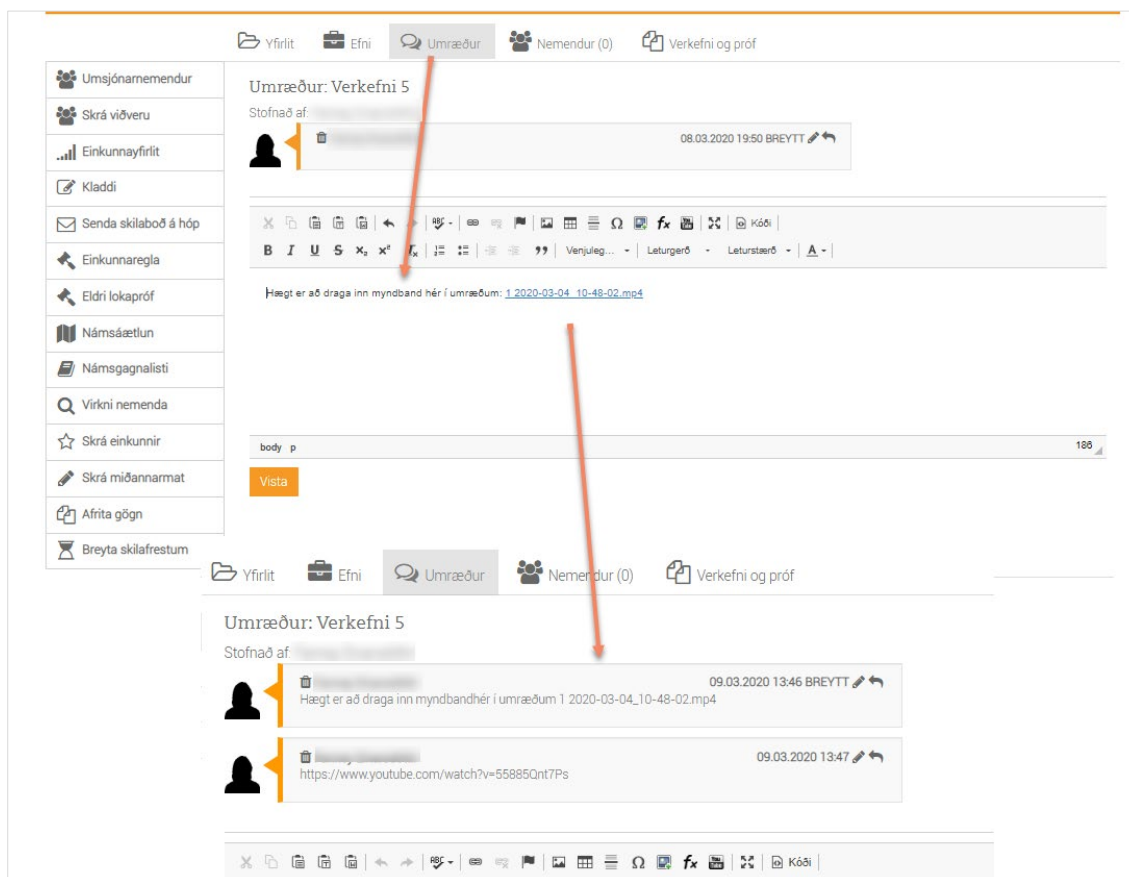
Yfirlit Efni Umræður Nemendur (0) Verkefni og próf

Umsjónarnemendur
Skrá viðveru
Einkunnayfirlit
Kladdi
Senda skilaboð á hóp
Einkunnaregla
Eldri lokapróf
Námsáætlun
Námsgagnalisti
Virkni nemenda
Skrá einkunnir
Skrá miðannarmat
Afrita gögn
Breyta skilafrestum

Umræður: Verkefni 5

Stofnað af: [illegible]

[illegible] 08.03.2020 19:50 BREYTT

Kóði
B I U S $x_2$ $x^2$ $T_x$ 99 Venjuleg... Leturgerð Leturstærð A

Hægt er að draga inn myndband hér í umræðum: 1 2020-03-04_10-48-02.mp4

body p 186

Vista

Yfirlit Efni Umræður Nemendur (0) Verkefni og próf

Umræður: Verkefni 5

Stofnað af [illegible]

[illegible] 09.03.2020 13:46 BREYTT
Hægt er að draga inn myndbandhér í umræðum 1 2020-03-04_10-48-02.mp4

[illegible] 09.03.2020 13:47
https://www.youtube.com/watch?v=55885Qnt7Ps

Kóði